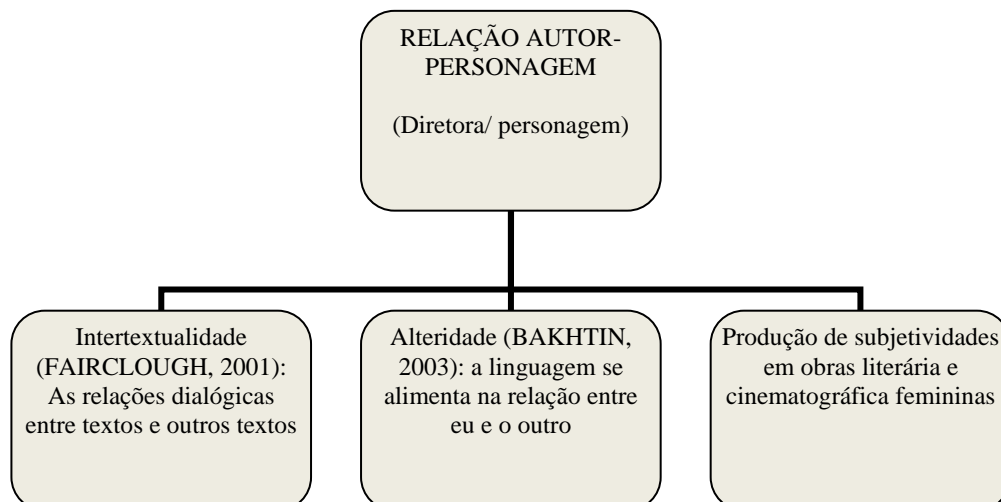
RELAÇÃO AUTOR-PERSONAGEM

(Diretora/ personagem)

Intertextualidade (FAIRCLOUGH, 2001): As relações dialógicas entre textos e outros textos

Alteridade (BAKHTIN, 2003): a linguagem se alimenta na relação entre eu e o outro

Produção de subjetividades em obras literária e cinematográfica femininas